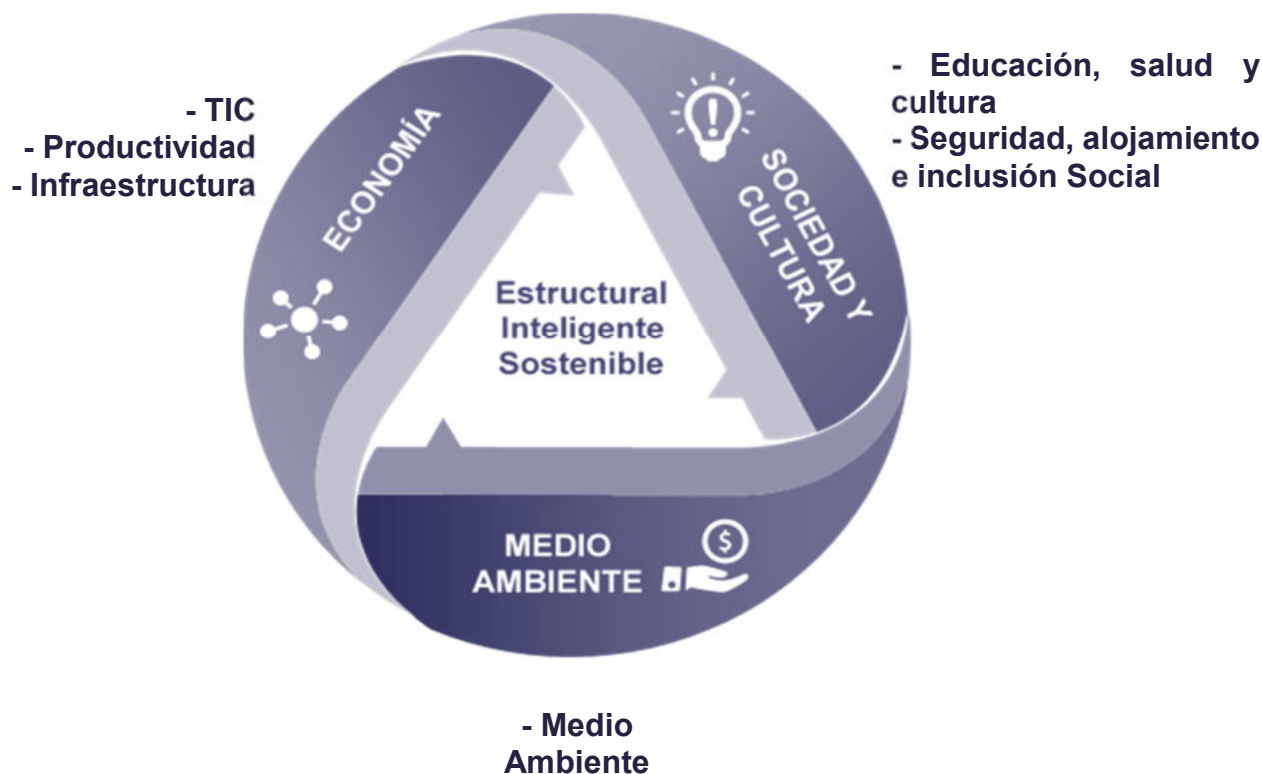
- TIC
- Productividad
- Infraestructura

ECONOMÍA

- Educación, salud y cultura
- Seguridad, alojamiento e inclusión Social

SOCIEDAD Y CULTURA

Estructural
Inteligente
Sostenible

MEDIO AMBIENTE

- Medio Ambiente